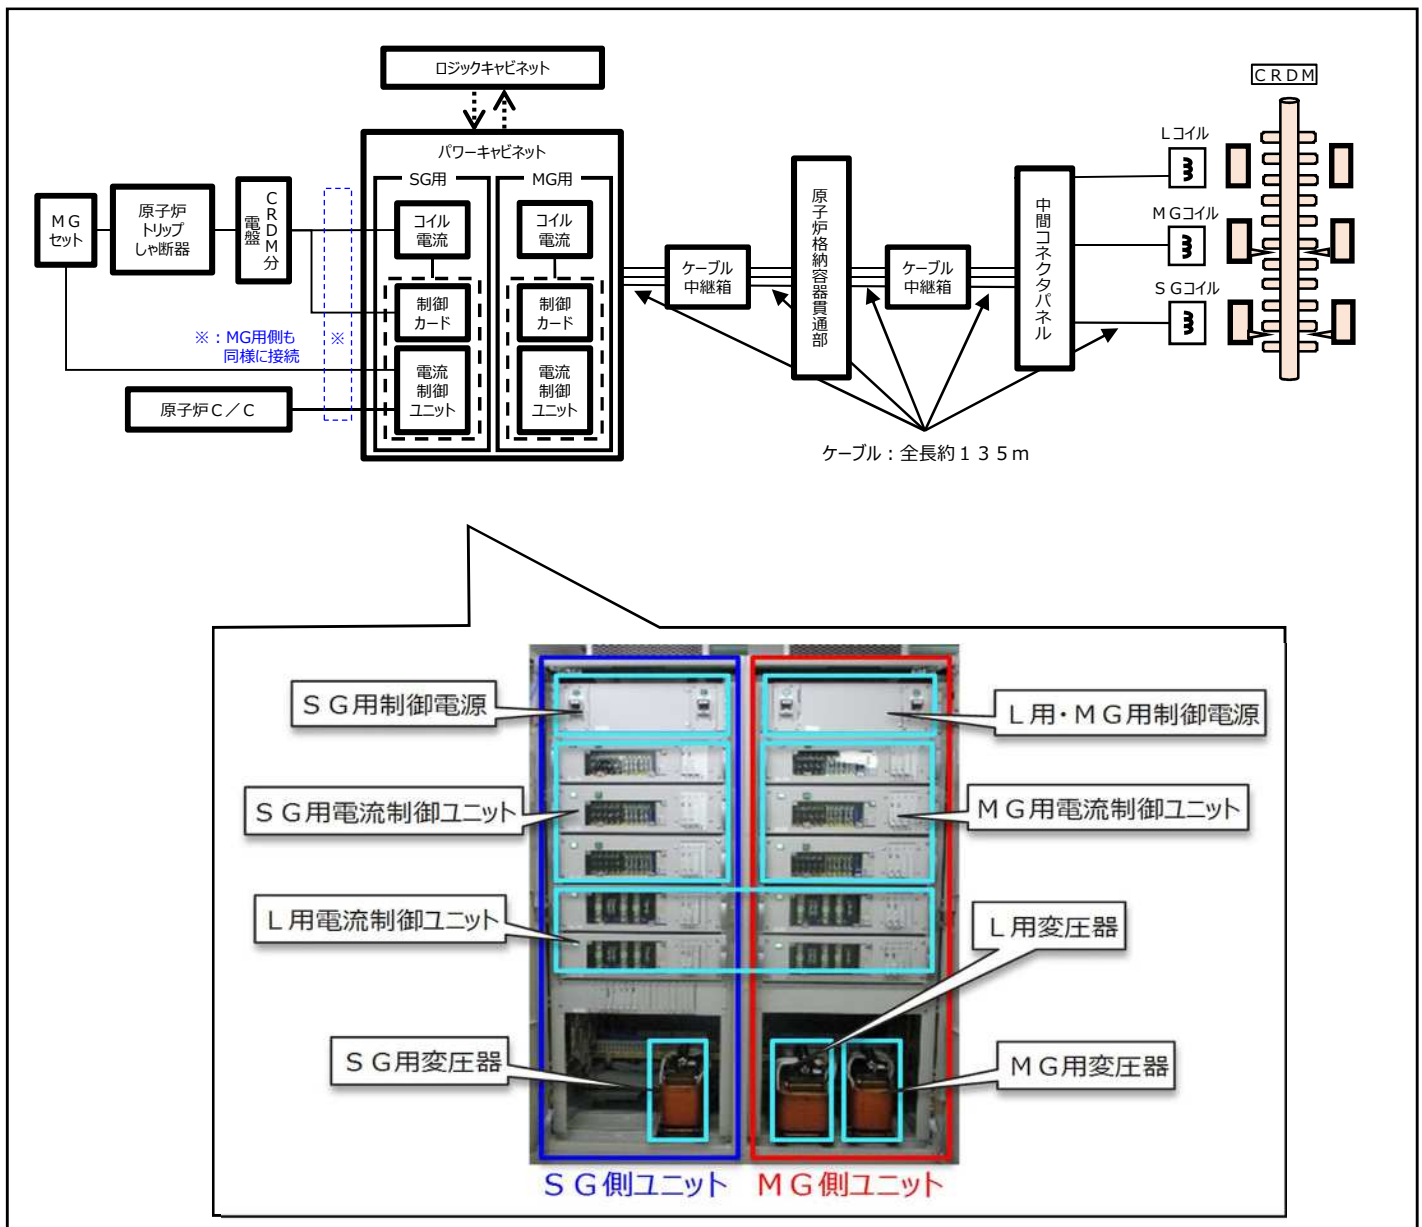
ロジックキャビネット

パワーキャビネット

SG用

MG用

MG
セット

原子炉
トリップ
しゃ断器

CRDM
電
盤
分

コイル
電流

制御
カード

電流
制御
ユニット

コイル
電流

制御
カード

電流
制御
ユニット

※：MG用側も
同様に接続

※

原子炉C／C

ケーブル
中継箱

原子炉格納容器貫通部

ケーブル
中継箱

中間コネクタパネル

CRDM

Lコイル

MGコイル

SGコイル

ケーブル：全長約１３５m

ＳＧ用制御電源

Ｌ用・ＭＧ用制御電源

ＳＧ用電流制御ユニット

ＭＧ用電流制御ユニット

Ｌ用電流制御ユニット

Ｌ用変圧器

ＳＧ用変圧器

ＭＧ用変圧器

ＳＧ側ユニット

ＭＧ側ユニット